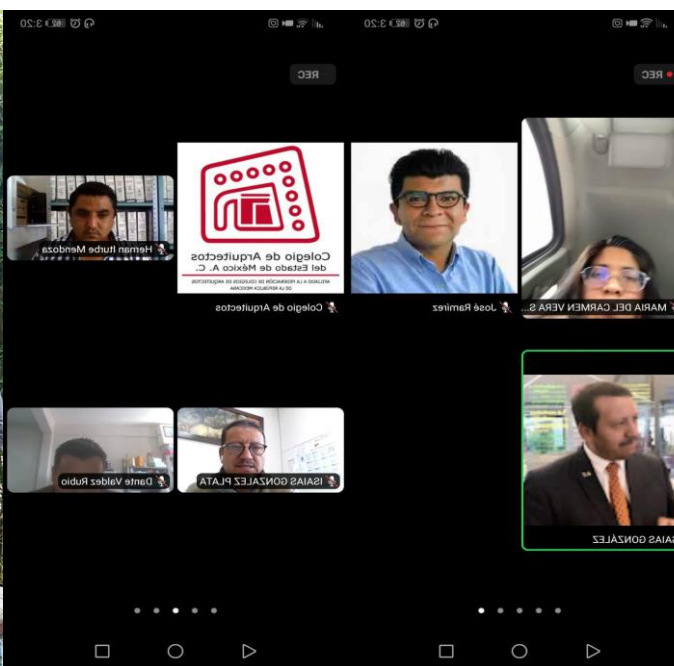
3:20

REC

Hernan Iturbe Mendoza

Colegio de Arquitectos del Estado de México A. C.

AFILIADO A LA FEDERACIÓN DE COLEGIOS DE ARQUITECTOS DE LA REPÚBLICA MEXICANA

Colegio de Arquitectos

Dante Valdez Rubio

ISAIAS GONZALEZ PLATA

3:20

REC

José Ramírez

MARIA DEL CARMEN VERA S...

SAIAS GONZÁLEZ